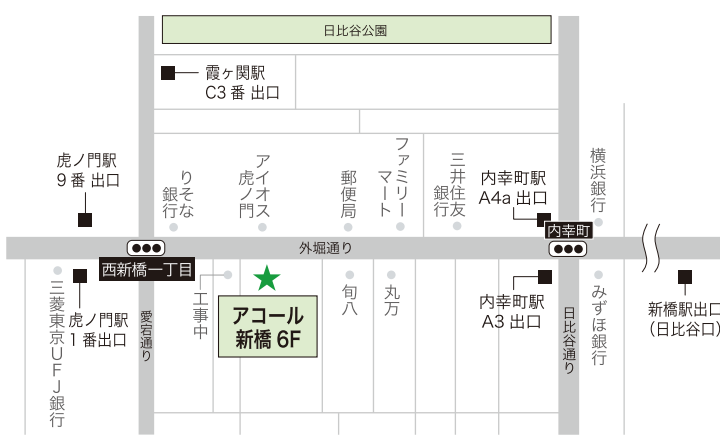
日比谷公園

霞ヶ関駅
C3 番 出口

虎ノ門駅
9 番 出口

りそな銀行

アイオス虎ノ門

郵便局

ファミリーマート

三井住友銀行

内幸町駅
A4a 出口

横浜銀行

内幸町

外堀通り

西新橋一丁目

三菱東京UFJ銀行

虎ノ門駅
1 番出口

愛宕通り

工事中

アコール
新橋 6F

旬八

丸万

内幸町駅
A3 出口

日比谷通り

みずほ銀行

新橋駅出口
(日比谷口)